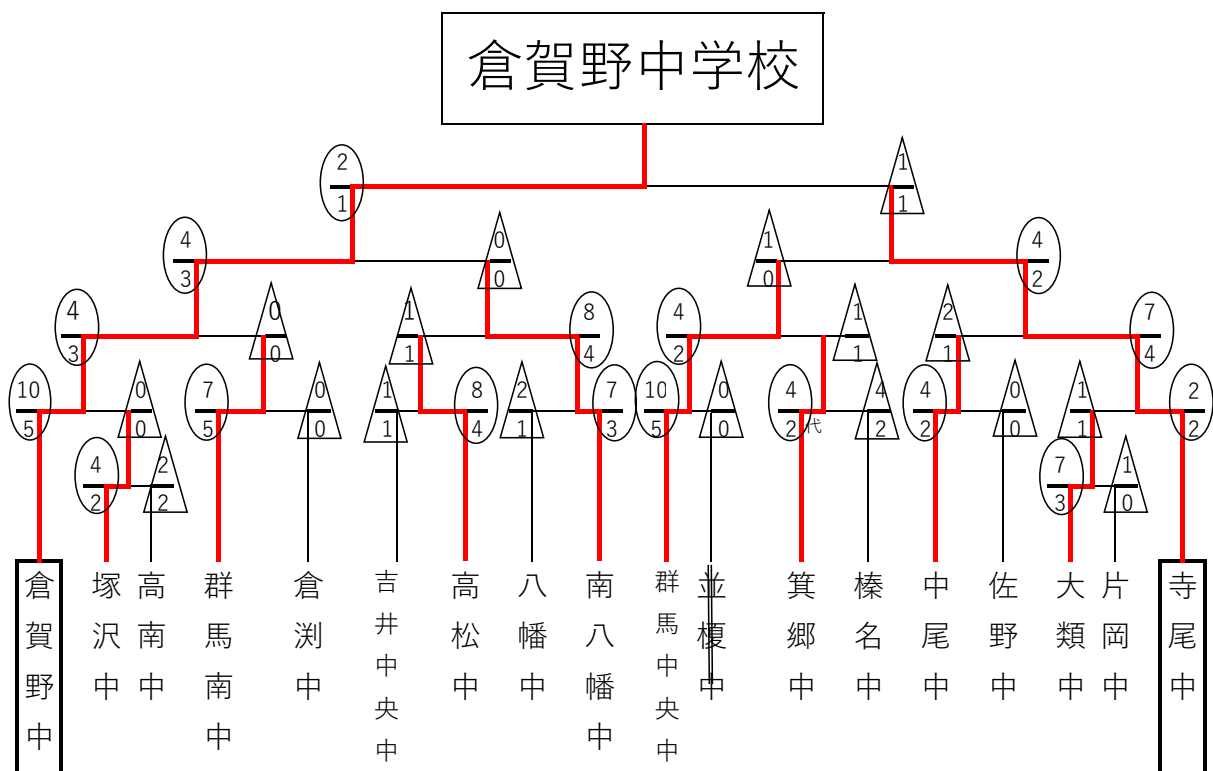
倉賀野中学校

2
1

1
1

4
3

0
0

1
0

4
2

4
3

0

0

1
1

8
4

4
2

1
1

2
1

7
4

10
5

0
0

7
5

0
0

1
1

8
4

2
1

7
3

10
5

0
0

4
2代

4
2

4
2

0
0

1
1

2
2

4
2

2
2

7
3

1
0

倉賀野中
塚沢中
高南中
群馬南中
倉渕中
吉井中央中
高松中
八幡中
南八幡中
群馬中央中
並榎中
箕郷中
榛名中
中尾中
佐野中
大類中
片岡中
寺尾中